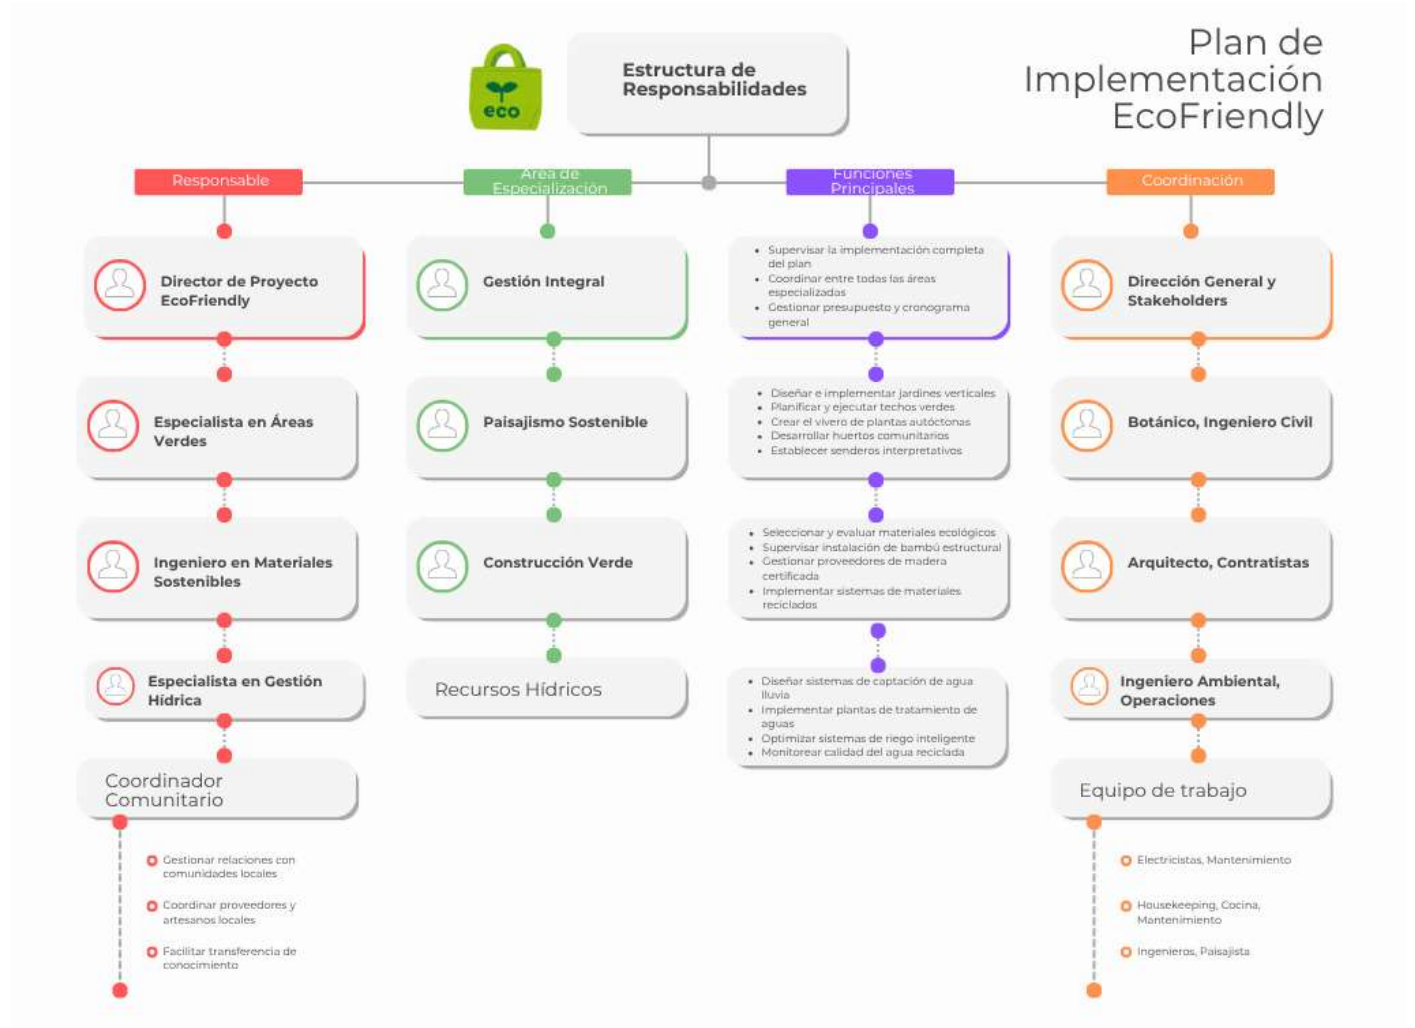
eco

Estructura de Responsabilidades

Plan de Implementación EcoFriendly

Responsable

Área de Especialización

Funciones Principales

Coordinación

Director de Proyecto EcoFriendly

Gestión Integral

- Supervisar la implementación completa del plan
- Coordinar entre todas las áreas especializadas
- Gestionar presupuesto y cronograma general

Dirección General y Stakeholders

Especialista en Áreas Verdes

Paisajismo Sostenible

- Diseñar e implementar jardines verticales
- Planificar y ejecutar techos verdes
- Crear el vivero de plantas autóctonas
- Desarrollar huertos comunitarios
- Establecer senderos interpretativos

Botánico, Ingeniero Civil

Ingeniero en Materiales Sostenibles

Construcción Verde

- Seleccionar y evaluar materiales ecológicos
- Supervisar instalación de bambú estructural
- Gestionar proveedores de madera certificada
- Implementar sistemas de materiales reciclados

Arquitecto, Contratistas

Especialista en Gestión Hídrica

Recursos Hídricos

- Diseñar sistemas de captación de agua lluvia
- Implementar plantas de tratamiento de aguas
- Optimizar sistemas de riego inteligente
- Monitorear calidad del agua reciclada

Ingeniero Ambiental, Operaciones

Coordinador Comunitario

Gestionar relaciones con comunidades locales

Coordinar proveedores y artesanos locales

Facilitar transferencia de conocimiento

Equipo de trabajo

Electricistas, Mantenimiento

Housekeeping, Cocina, Mantenimiento

Ingenieros, Paisajista